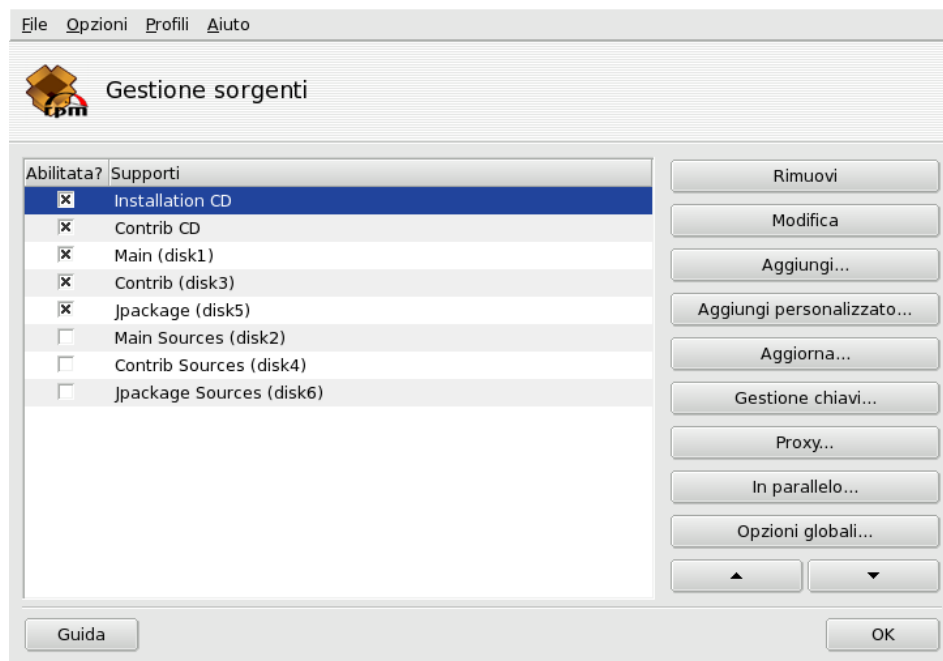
File Opzioni Profili Aiuto

rpm

Gestione sorgenti

| Abilitata? | Supporti |
|---|---|
| ☒ | Installation CD |
| ☒ | Contrib CD |
| ☒ | Main (disk1) |
| ☒ | Contrib (disk3) |
| ☒ | Jpackage (disk5) |
| ☐ | Main Sources (disk2) |
| ☐ | Contrib Sources (disk4) |
| ☐ | Jpackage Sources (disk6) |

Rimuovi
Modifica
Aggiungi...
Aggiungi personalizzato...
Aggiorna...
Gestione chiavi...
Proxy...
In parallelo...
Opzioni globali...

Guida
OK